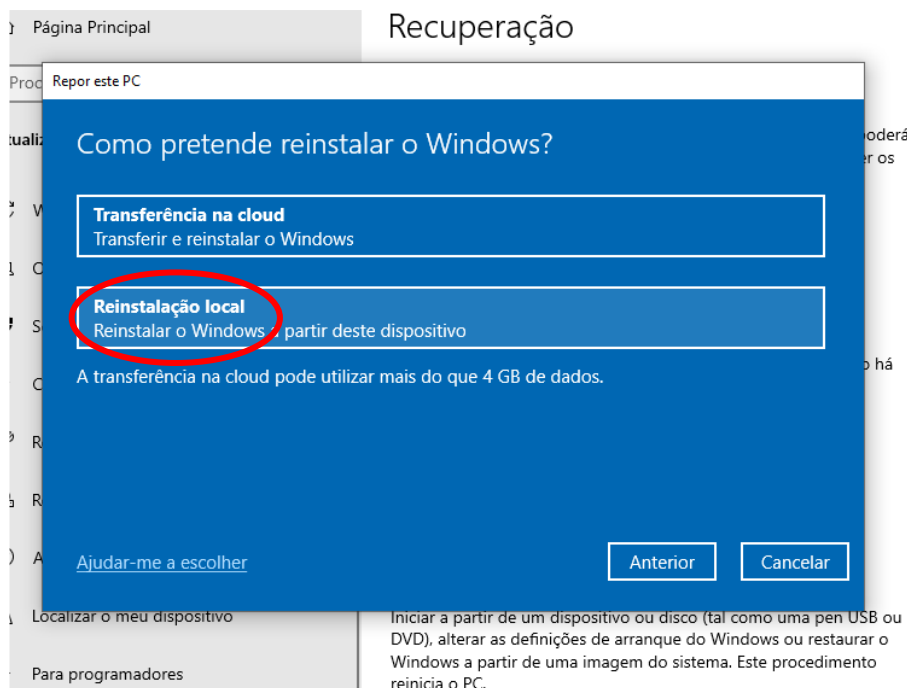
Página Principal

Proc

tualiz

W

O

S

C

R

R

A

Localizar o meu dispositivo

Para programadores

Recuperação

poderá
er os

o há

Repor este PC

Como pretende reinstalar o Windows?

Transferência na cloud
Transferir e reinstalar o Windows

Reinstalação local
Reinstalar o Windows a partir deste dispositivo

A transferência na cloud pode utilizar mais do que 4 GB de dados.

Ajudar-me a escolher

Anterior

Cancelar

Iniciar a partir de um dispositivo ou disco (tal como uma pen USB ou DVD), alterar as definições de arranque do Windows ou restaurar o Windows a partir de uma imagem do sistema. Este procedimento reinicia o PC.